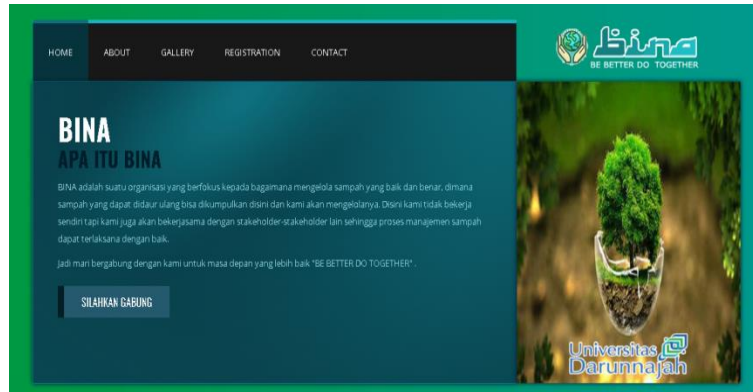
HOME ABOUT GALLERY REGISTRATION CONTACT

bina
BE BETTER DO TOGETHER

BINA
APA ITU BINA

BINA adalah suatu organisasi yang berfokus kepada bagaimana mengelola sampah yang baik dan benar, dimana sampah yang dapat didaur ulang bisa dikumpulkan disini dan kami akan mengelolanya. Disini kami tidak bekerja sendiri tapi kami juga akan bekerjasama dengan stakeholder-stakeholder lain sehingga proses manajemen sampah dapat terlaksana dengan baik.

Jadi mari bergabung dengan kami untuk masa depan yang lebih baik "BE BETTER DO TOGETHER" .

SILAHKAN GABUNG

Universitas Darunnajah